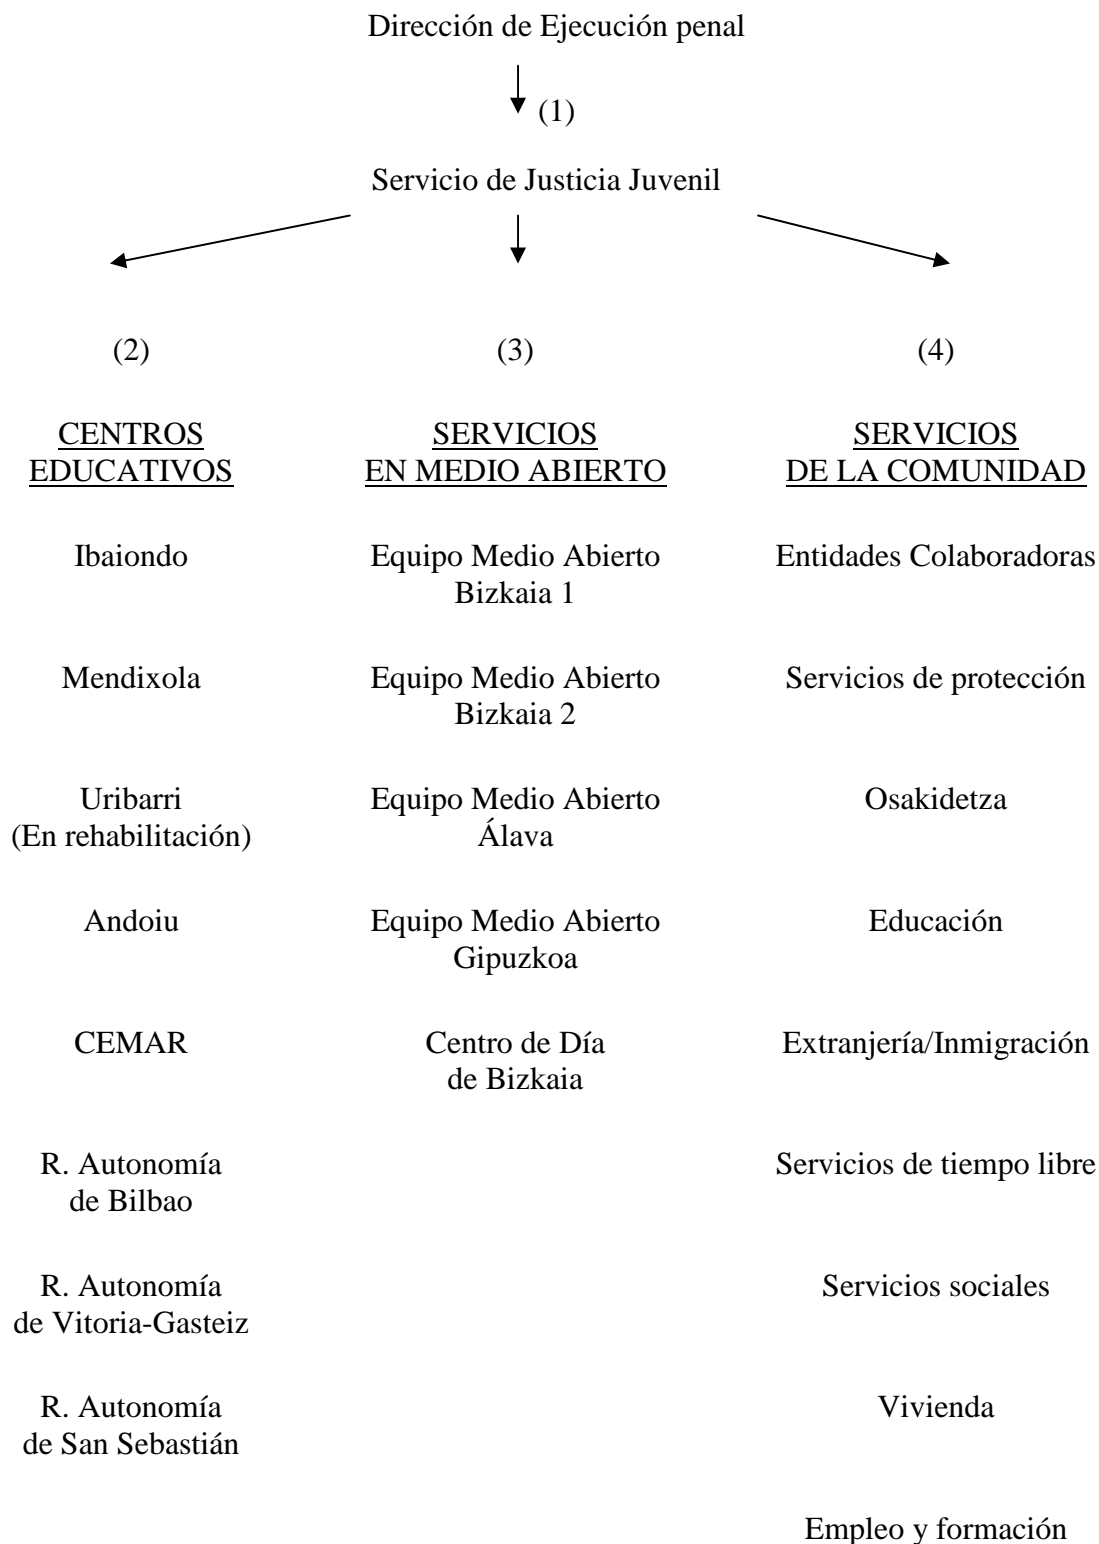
Dirección de Ejecución penal

(1)

Servicio de Justicia Juvenil

(2)

CENTROS EDUCATIVOS

Ibaiondo

Mendixola

Uribarri (En rehabilitación)

Andoiu

CEMAR

R. Autonomía de Bilbao

R. Autonomía de Vitoria-Gasteiz

R. Autonomía de San Sebastián

(3)

SERVICIOS EN MEDIO ABIERTO

Equipo Medio Abierto Bizkaia 1

Equipo Medio Abierto Bizkaia 2

Equipo Medio Abierto Álava

Equipo Medio Abierto Gipuzkoa

Centro de Día de Bizkaia

(4)

SERVICIOS DE LA COMUNIDAD

Entidades Colaboradoras

Servicios de protección

Osakidetza

Educación

Extranjería/Inmigración

Servicios de tiempo libre

Servicios sociales

Vivienda

Empleo y formación